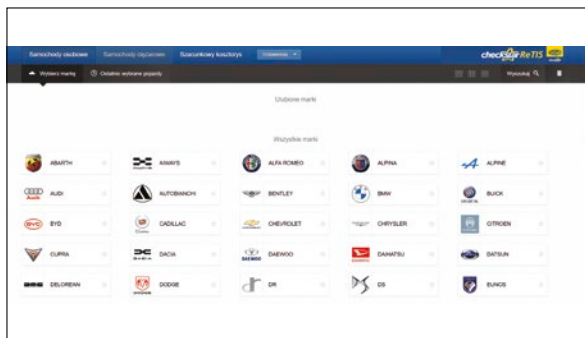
Samochody osobowe Samochody ciężarowe Szacunkowy kosztorys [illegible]

checkstar ReTIS

Wybierz markę Ostatnio wybrane pojazdy

Wyszukaj

Ulubione marki

Wszystkie marki

ABARTH
AIWAYS
ALFA ROMEO
ALPINA
ALPINE
AUDI
AUTOBIANCHI
BENTLEY
BMW
BUICK
BYD
CADILLAC
CHEVROLET
CHRYSLER
CITROEN
CUPRA
DACIA
DAEWOO
DAIHATSU
DATSUN
DELOREAN
DODGE
DR
DS
EUNOS